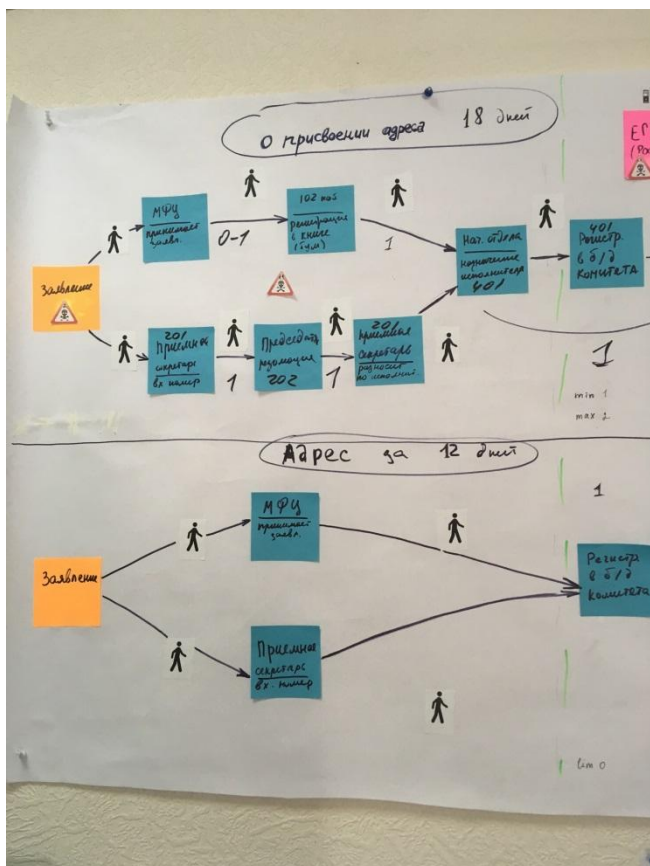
О присвоении адреса 18 дней

ЕГ
(Рос

МФЦ
принимает заявл.

0-1

102 каб
регистрация в книге (бум)

1

Нач. отдела
назначение исполнителя
401

401
Регистр. в б/д комитета

Заявление

201
Приемная
секретарь
вх номер

1

Председатель
резолюция
202

1

201
приемная
секретарь
разносит по исполнит

1

min 1
max 2

Адрес за 12 дней

1

МФЦ
принимает заявл.

Заявление

Регистр в б/д комитета

Приемная
секретарь
вх. номер

lim 0